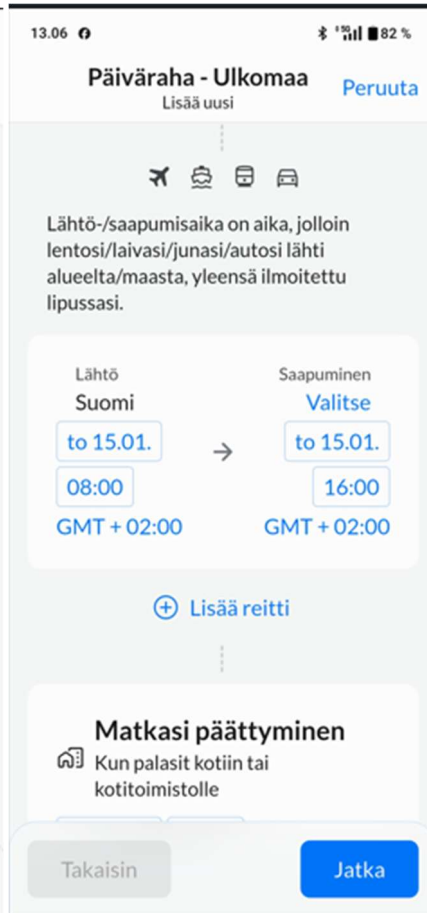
13.06 82 %

Päiväraha - Ulkomaa
Lisää uusi

Peruuta

Lähtö-/saapumisaika on aika, jolloin lentosi/laivasi/junasi/autosi lähti alueelta/maasta, yleensä ilmoitettu lipussasi.

Lähtö
Suomi
to 15.01.
08:00
GMT + 02:00

Saapuminen
Valitse
to 15.01.
16:00
GMT + 02:00

Lisää reitti

Matkasi päättyminen
Kun palasit kotiin tai kotitoimistolle

Takaisin
Jatka